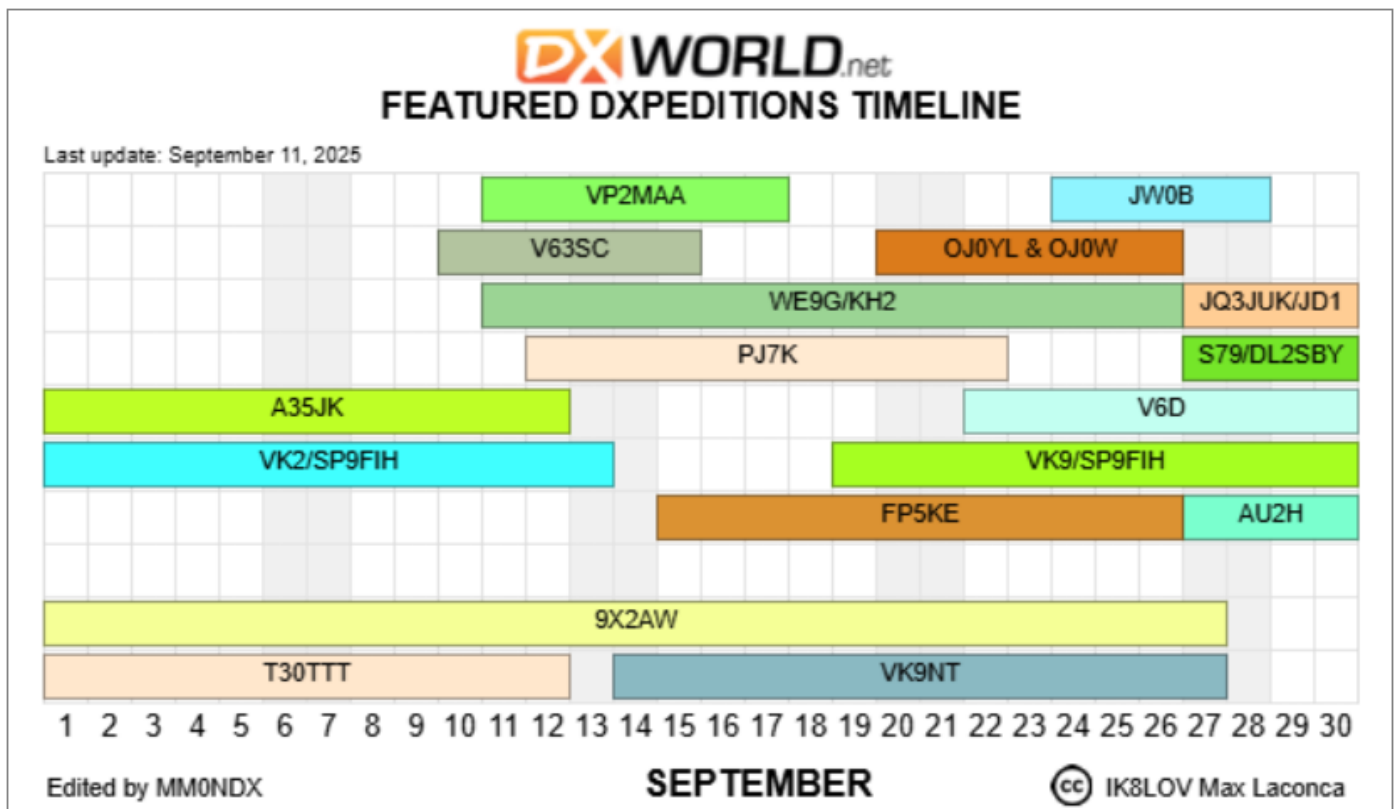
DXWORLD.net
FEATURED DXPEDITIONS TIMELINE

Last update: September 11, 2025

VP2MAA
JW0B
V63SC
OJ0YL & OJ0W
WE9G/KH2
JQ3JUK/JD1
PJ7K
S79/DL2SBY
A35JK
V6D
VK2/SP9FIH
VK9/SP9FIH
FP5KE
AU2H
9X2AW
T30TTT
VK9NT

1 2 3 4 5 6 7 8 9 10 11 12 13 14 15 16 17 18 19 20 21 22 23 24 25 26 27 28 29 30

Edited by MM0NDX
SEPTEMBER
cc IK8LOV Max Laconca